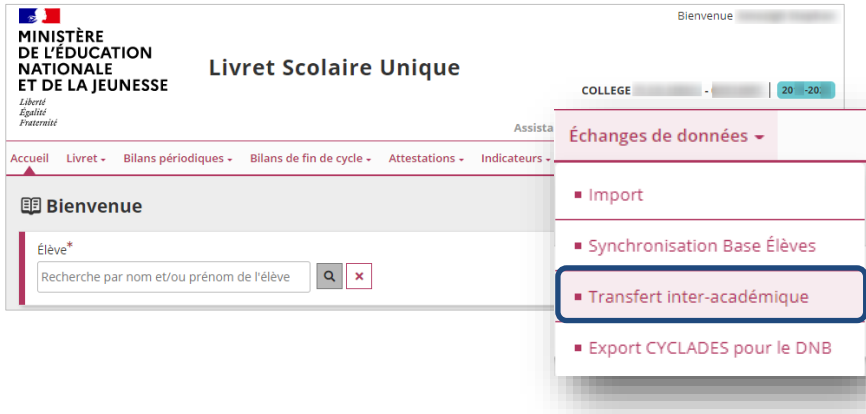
MINISTÈRE DE L'ÉDUCATION NATIONALE ET DE LA JEUNESSE
Liberté
Égalité
Fraternité

Livret Scolaire Unique

Bienvenue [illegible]

COLLEGE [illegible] - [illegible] 20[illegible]-20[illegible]

Assista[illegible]

Accueil Livret Bilans périodiques Bilans de fin de cycle Attestations Indicateurs

Bienvenue

Élève*
Recherche par nom et/ou prénom de l'élève

Échanges de données
Import
Synchronisation Base Élèves
Transfert inter-académique
Export CYCLADES pour le DNB